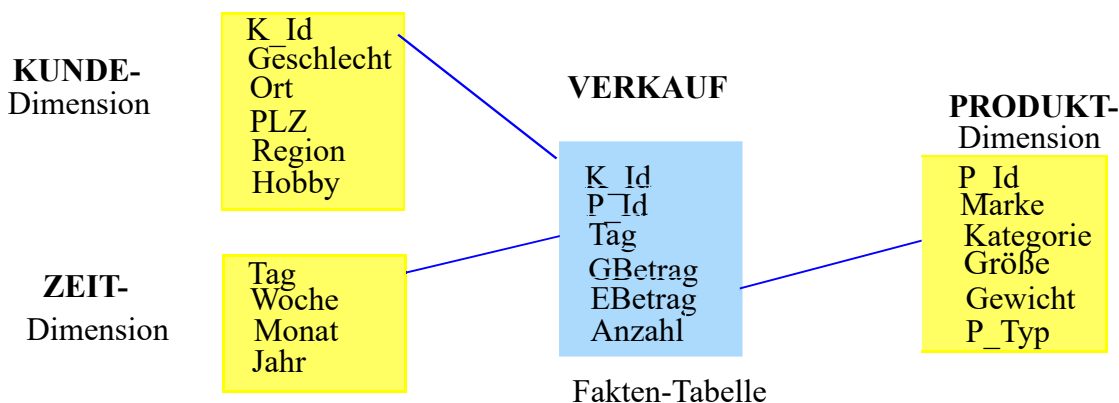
KUNDE-
Dimension

K_Id
Geschlecht
Ort
PLZ
Region
Hobby

VERKAUF

K_Id
P_Id
Tag
GBetrag
EBetrag
Anzahl

Fakten-Tabelle

PRODUKT-
Dimension

P_Id
Marke
Kategorie
Größe
Gewicht
P_Typ

ZEIT-
Dimension

Tag
Woche
Monat
Jahr